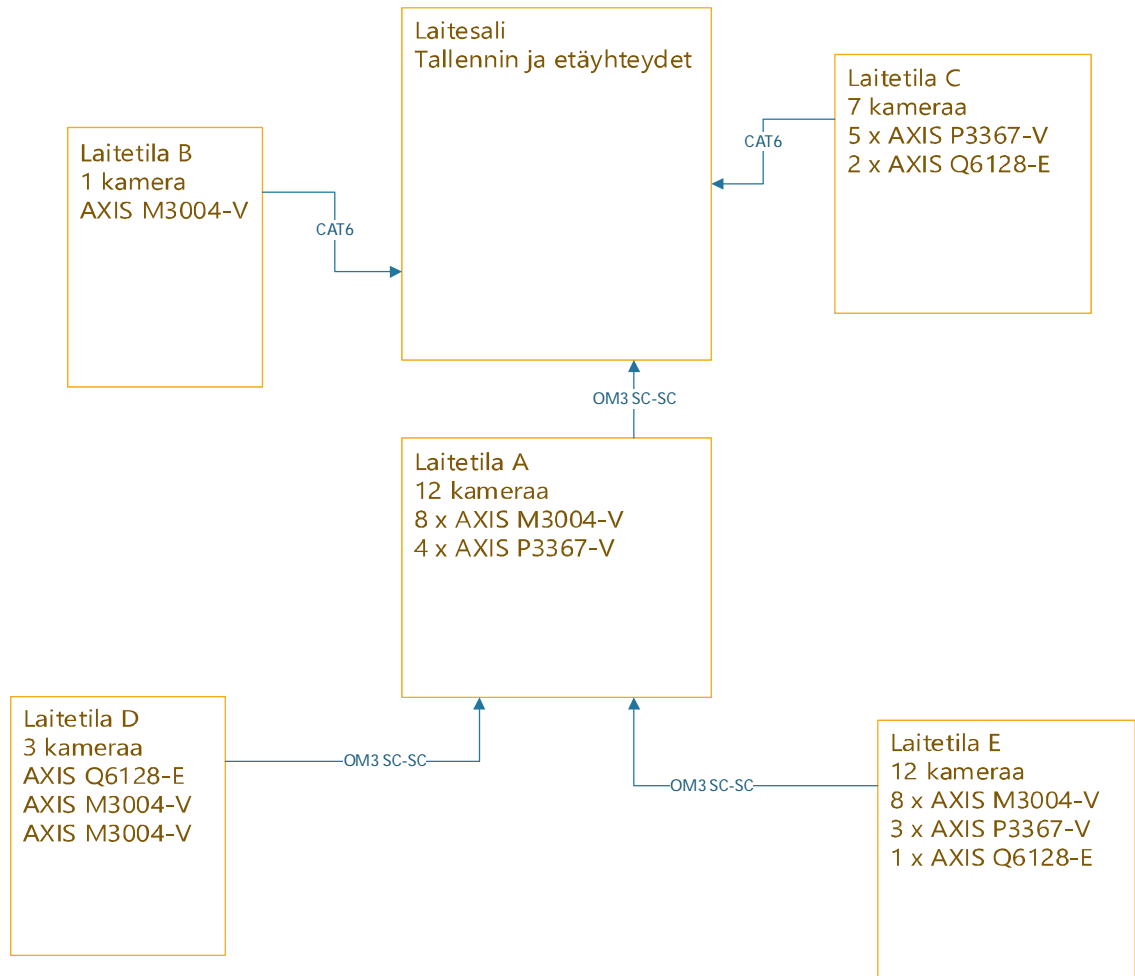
Laitesali
Tallennin ja etäyhteydet

Laitetila B
1 kamera
AXIS M3004-V

CAT6

Laitetila C
7 kameraa
5 x AXIS P3367-V
2 x AXIS Q6128-E

CAT6

OM3 SC-SC

Laitetila A
12 kameraa
8 x AXIS M3004-V
4 x AXIS P3367-V

Laitetila D
3 kameraa
AXIS Q6128-E
AXIS M3004-V
AXIS M3004-V

OM3 SC-SC

OM3 SC-SC

Laitetila E
12 kameraa
8 x AXIS M3004-V
3 x AXIS P3367-V
1 x AXIS Q6128-E